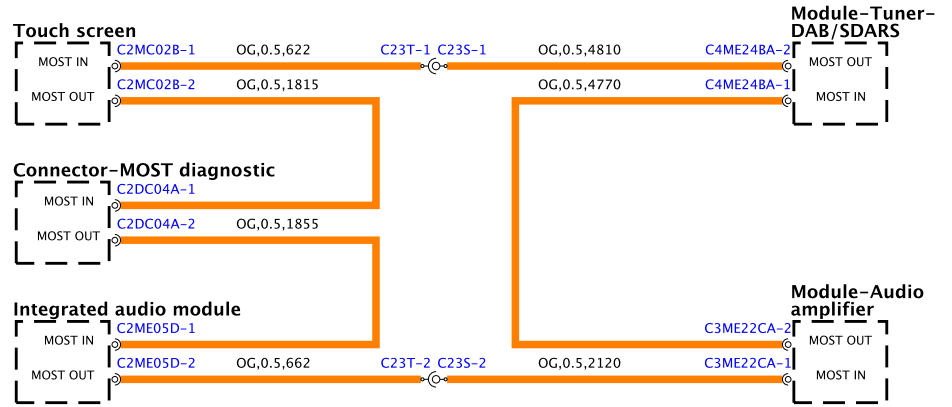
Touch screen
MOST IN
MOST OUT
C2MC02B-1
C2MC02B-2
OG,0.5,622
OG,0.5,1815
C23T-1
C23S-1
OG,0.5,4810
OG,0.5,4770
C4ME24BA-2
C4ME24BA-1
Module-Tuner-DAB/SDARS
MOST OUT
MOST IN

Connector-MOST diagnostic
MOST IN
MOST OUT
C2DC04A-1
C2DC04A-2
OG,0.5,1855

Integrated audio module
MOST IN
MOST OUT
C2ME05D-1
C2ME05D-2
OG,0.5,662
C23T-2
C23S-2
OG,0.5,2120
C3ME22CA-2
C3ME22CA-1
Module-Audio amplifier
MOST OUT
MOST IN